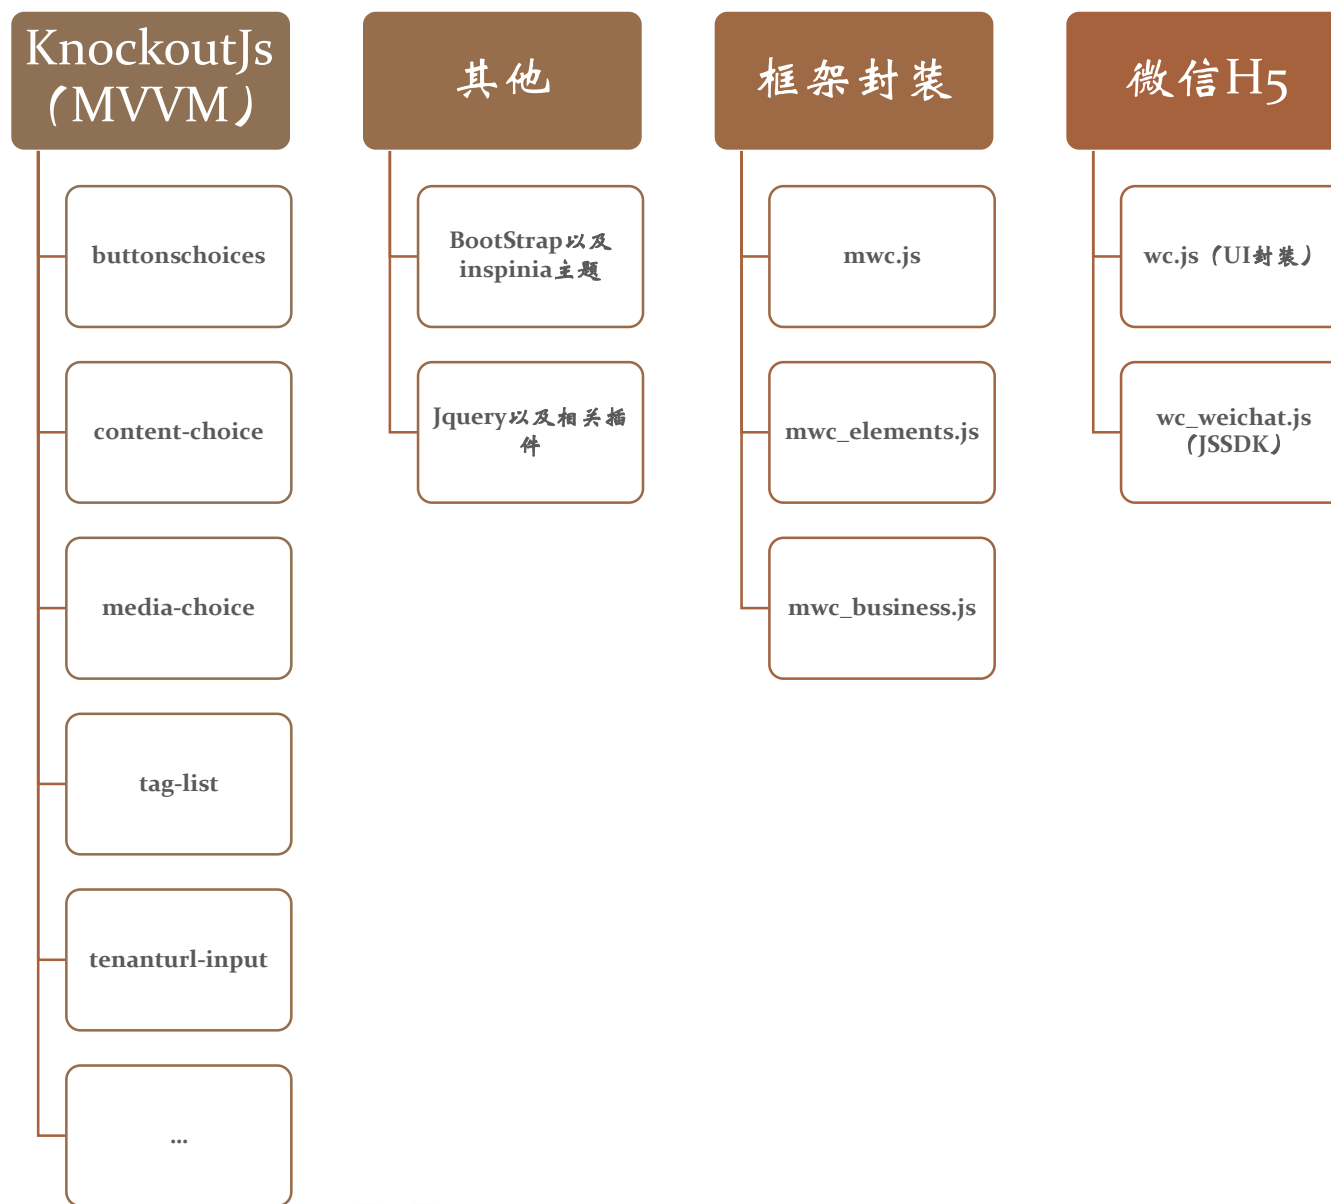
KnockoutJs（MVVM）

buttonschoices

content-choice

media-choice

tag-list

tenanturl-input

...

其他

BootStrap以及inspinia主题

Jquery以及相关插件

框架封装

mwc.js

mwc_elements.js

mwc_business.js

微信H5

wc.js（UI封装）

wc_weichat.js（JSSDK）